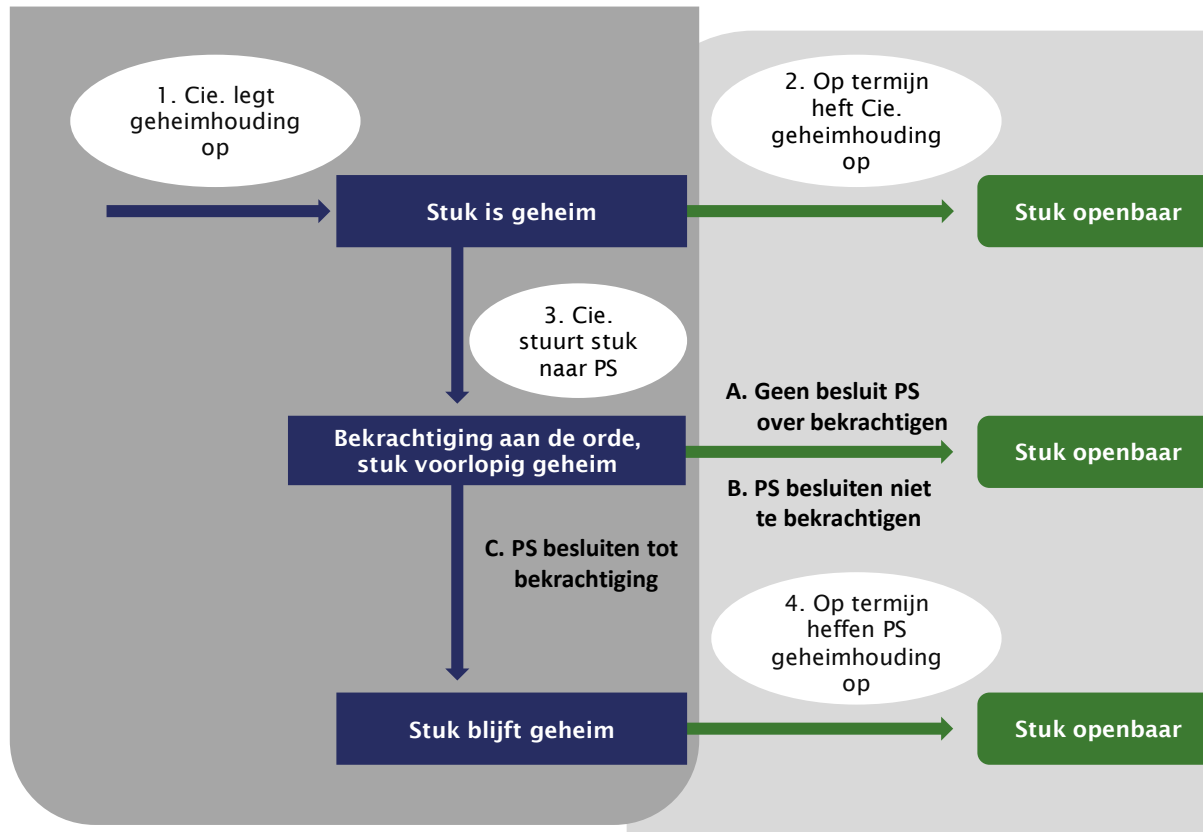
1. Cie. legt geheimhouding op

2. Op termijn heft Cie. geheimhouding op

Stuk is geheim

Stuk openbaar

3. Cie. stuurt stuk naar PS

A. Geen besluit PS over bekrachtigen

Bekrachtiging aan de orde, stuk voorlopig geheim

Stuk openbaar

B. PS besluiten niet te bekrachtigen

C. PS besluiten tot bekrachtiging

4. Op termijn heffen PS geheimhouding op

Stuk blijft geheim

Stuk openbaar